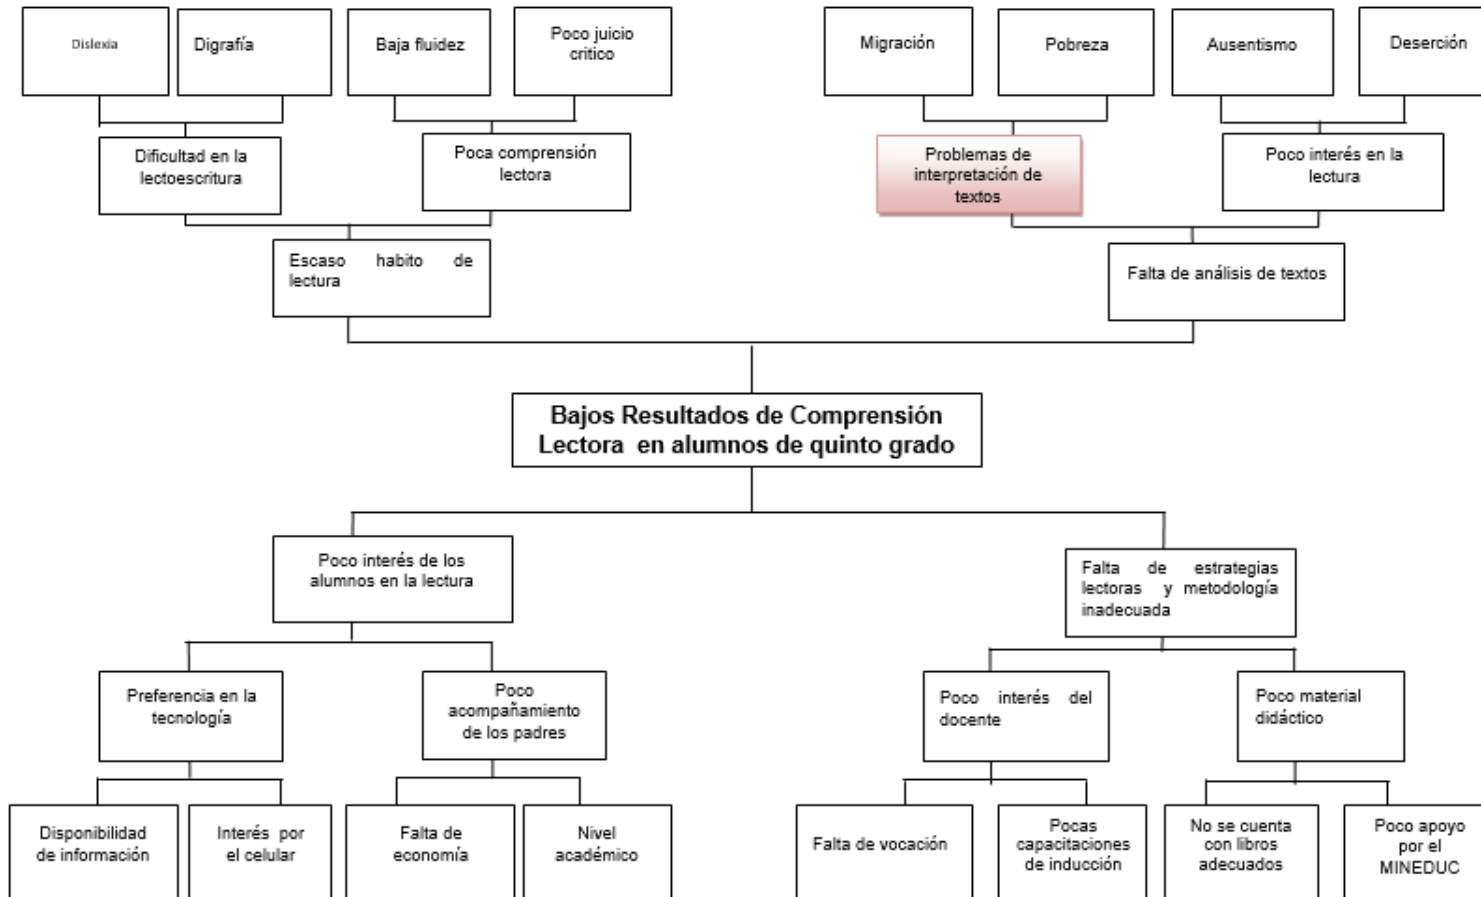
Dislexia

Digrafía

Baja fluidez

Poco juicio critico

Dificultad en la lectoescritura

Poca comprensión lectora

Escaso habito de lectura

Migración

Pobreza

Ausentismo

Deserción

Problemas de interpretación de textos

Poco interés en la lectura

Falta de análisis de textos

Bajos Resultados de Comprensión Lectora en alumnos de quinto grado

Poco interés de los alumnos en la lectura

Preferencia en la tecnología

Poco acompañamiento de los padres

Disponibilidad de información

Interés por el celular

Falta de economía

Nivel académico

Falta de estrategias lectoras y metodología inadecuada

Poco interés del docente

Poco material didáctico

Falta de vocación

Pocas capacitaciones de inducción

No se cuenta con libros adecuados

Poco apoyo por el MINEDUC